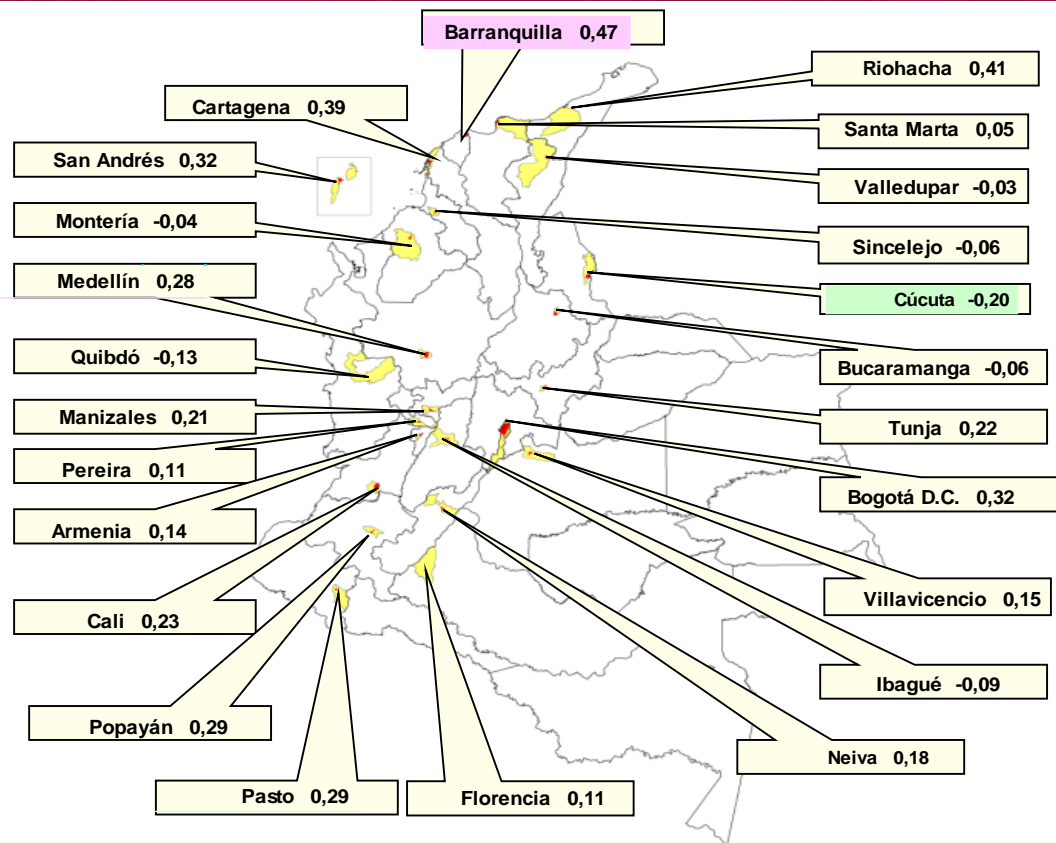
Barranquilla 0,47

Riohacha 0,41

Cartagena 0,39

Santa Marta 0,05

San Andrés 0,32

Valledupar -0,03

Montería -0,04

Sincelejo -0,06

Medellín 0,28

Cúcuta -0,20

Quibdó -0,13

Bucaramanga -0,06

Manizales 0,21

Tunja 0,22

Pereira 0,11

Bogotá D.C. 0,32

Armenia 0,14

Villavicencio 0,15

Cali 0,23

Ibagué -0,09

Popayán 0,29

Neiva 0,18

Pasto 0,29

Florencia 0,11